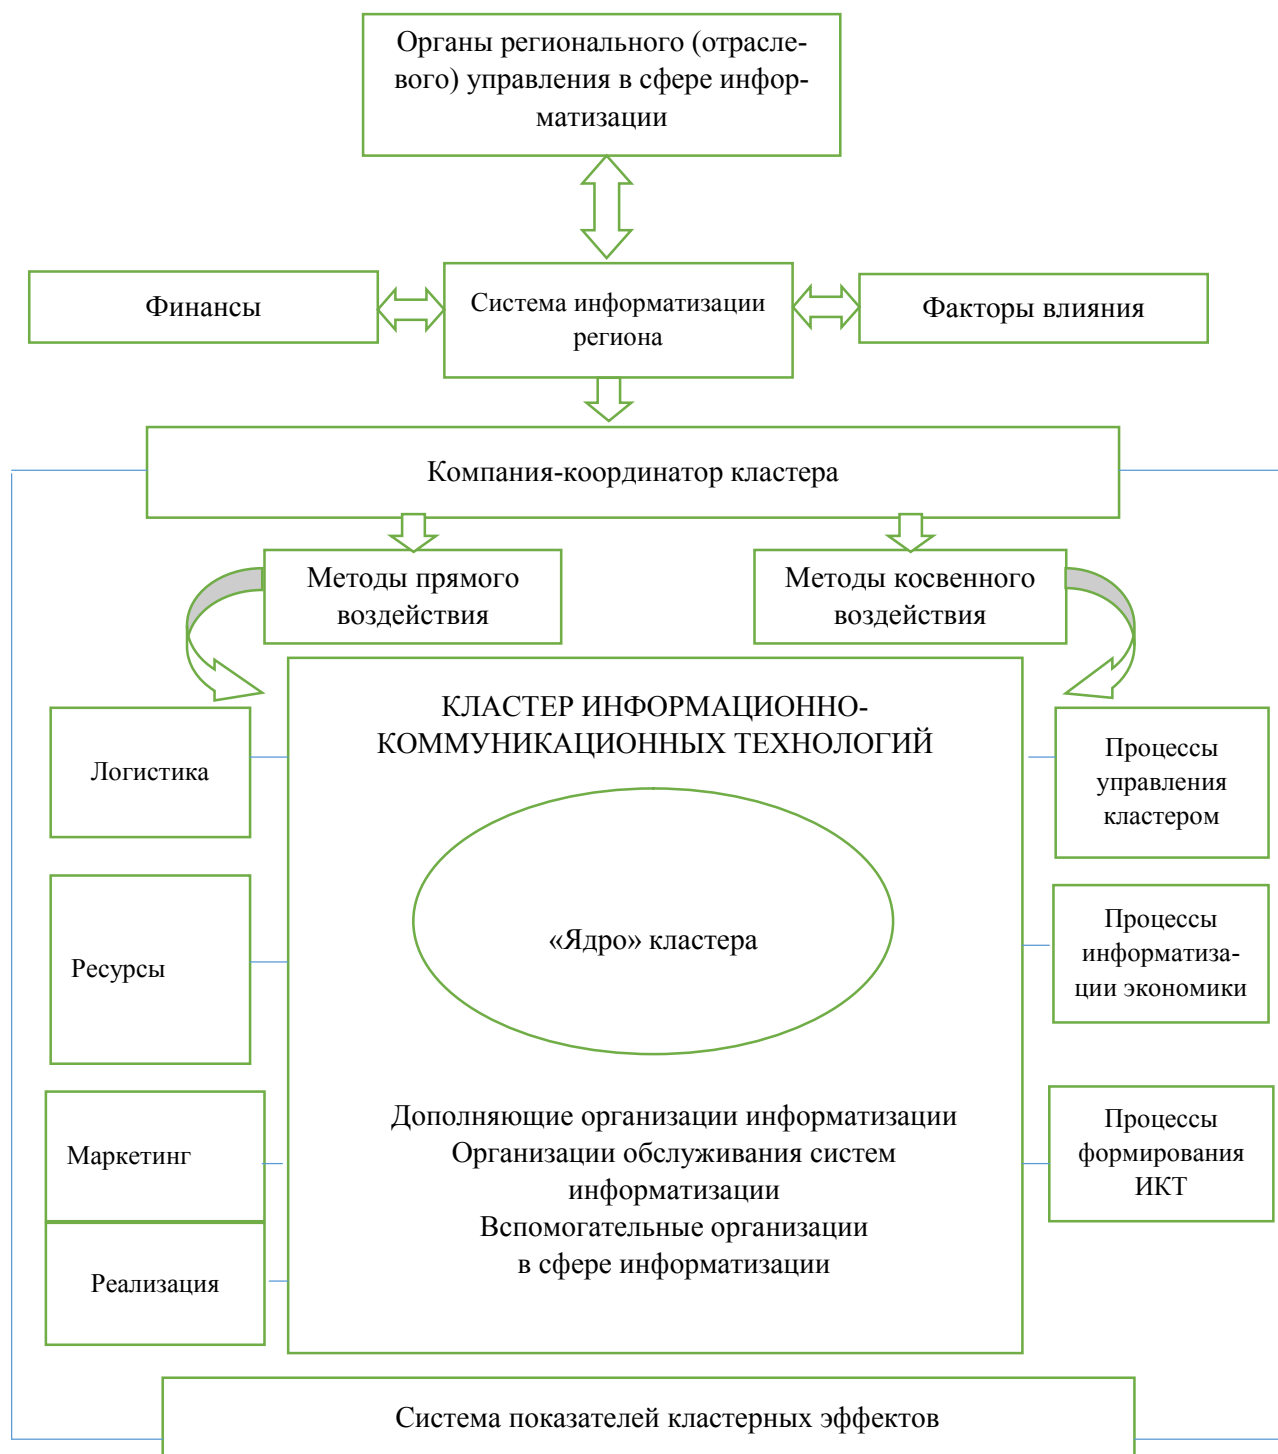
Органы регионального (отраслевого) управления в сфере информатизации

Финансы

Система информатизации региона

Факторы влияния

Компания-координатор кластера

Методы прямого воздействия

Методы косвенного воздействия

КЛАСТЕР ИНФОРМАЦИОННО-КОММУНИКАЦИОННЫХ ТЕХНОЛОГИЙ

Логистика

Процессы управления кластером

«Ядро» кластера

Ресурсы

Процессы информатизации экономики

Маркетинг

Процессы формирования ИКТ

Дополняющие организации информатизации
Организации обслуживания систем информатизации
Вспомогательные организации в сфере информатизации

Реализация

Система показателей кластерных эффектов